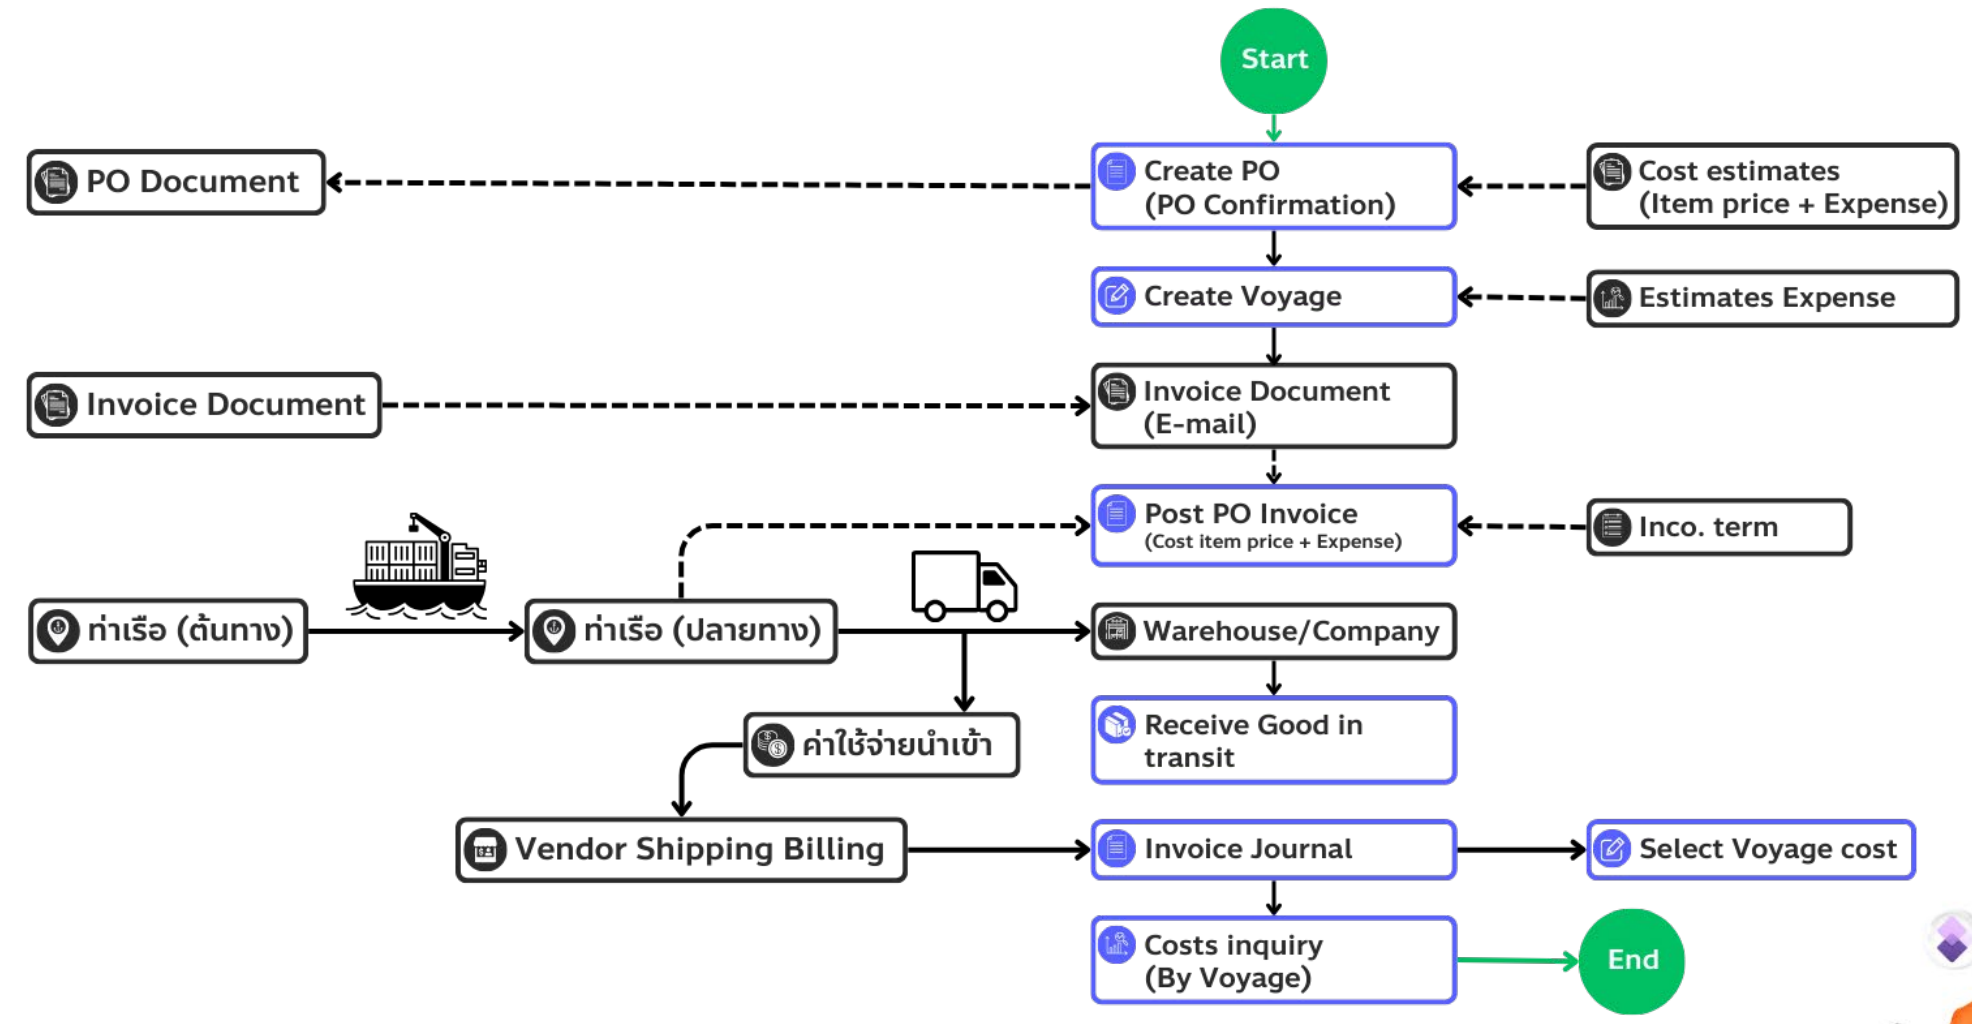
Start

PO Document

Create PO
(PO Confirmation)

Cost estimates
(Item price + Expense)

Create Voyage

Estimates Expense

Invoice Document

Invoice Document
(E-mail)

Post PO Invoice
(Cost item price + Expense)

Inco. term

ท่าเรือ (ต้นทาง)

ท่าเรือ (ปลายทาง)

Warehouse/Company

Receive Good in transit

ค่าใช้จ่ายนำเข้า

Vendor Shipping Billing

Invoice Journal

Select Voyage cost

Costs inquiry
(By Voyage)

End